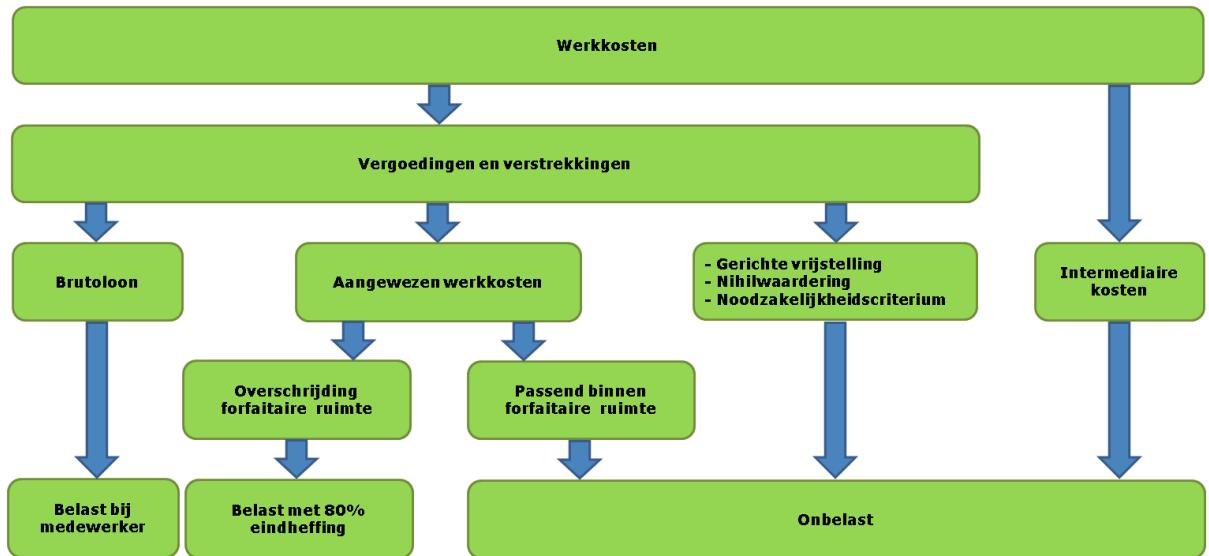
Werkkosten

Vergoedingen en verstrekkingen

Brutoloon

Aangewezen werkkosten

- Gerichte vrijstelling
- Nihilwaardering
- Noodzakelijkheidscriterium

Intermediaire kosten

Overschrijding forfaitaire ruimte

Passend binnen forfaitaire ruimte

Belast bij medewerker

Belast met 80% eindheffing

Onbelast